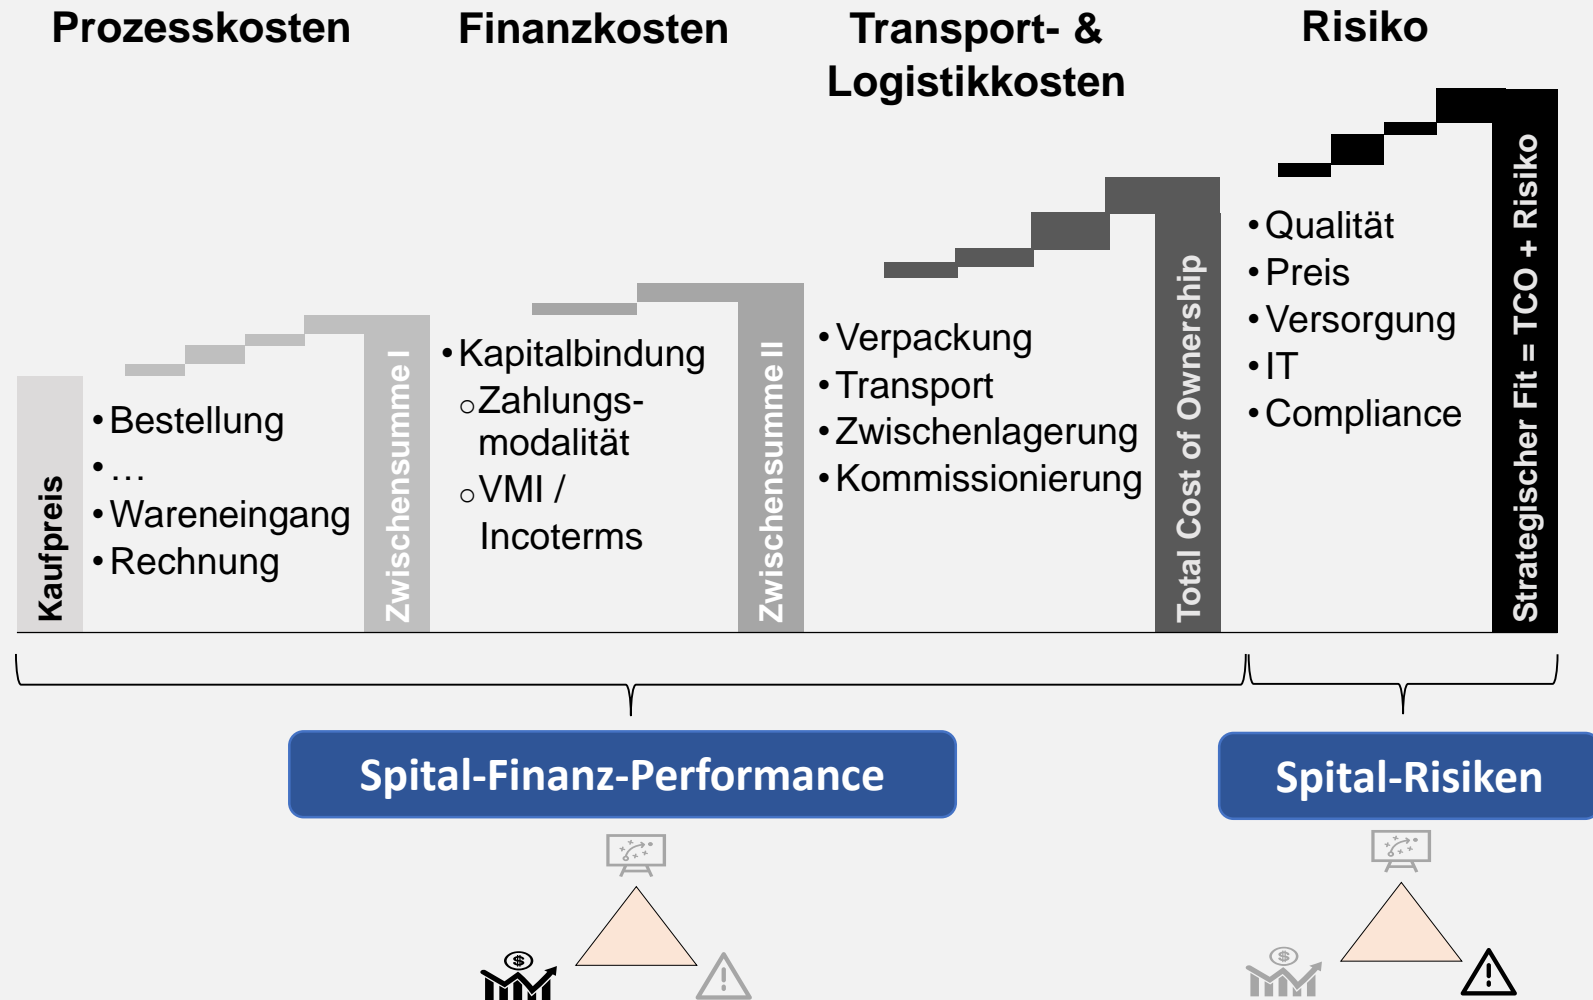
Prozesskosten

Finanzkosten

Transport- & Logistikkosten

Risiko

Kaufpreis

• Bestellung
• …
• Wareneingang
• Rechnung

Zwischensumme I

• Kapitalbindung
○ Zahlungsmodalität
○ VMI / Incoterms

Zwischensumme II

• Verpackung
• Transport
• Zwischenlagerung
• Kommissionierung

Total Cost of Ownership

• Qualität
• Preis
• Versorgung
• IT
• Compliance

Strategischer Fit = TCO + Risiko

Spital-Finanz-Performance

Spital-Risiken